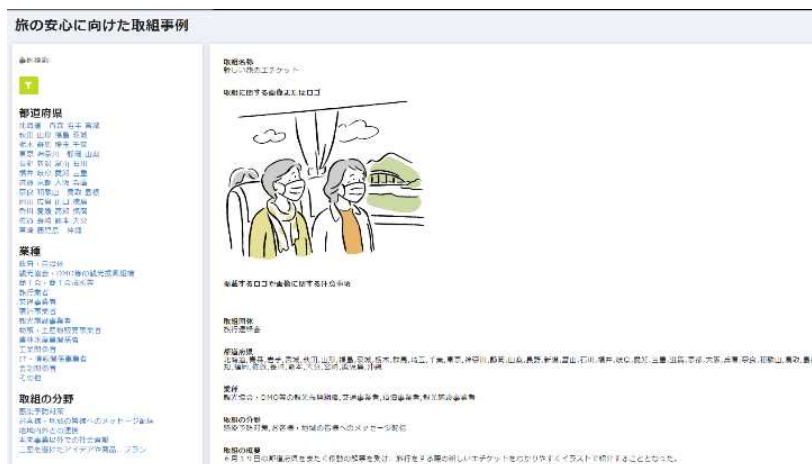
旅の安心に向けた取組事例

都道府県

業種

取組の分野

取組名称
新しい旅のエチケット

取組に関する画像またはロゴ

掲載するロゴや画像に関する注意事項

取組団体
旅行連絡会

都道府県

業種

取組の分野

取組の概要